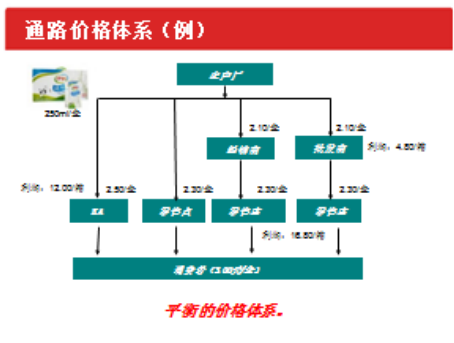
通路价格体系（例）

250ml/盒

生产厂

2.10/盒

2.10/盒

经销商

批发商

利润：4.50/箱

利润：12.00/箱

2.50/盒

2.30/盒

2.30/盒

2.30/盒

KA

零售点

零售店

零售店

利润：16.80/箱

消费者（3.00元/盒）

平衡的价格体系。